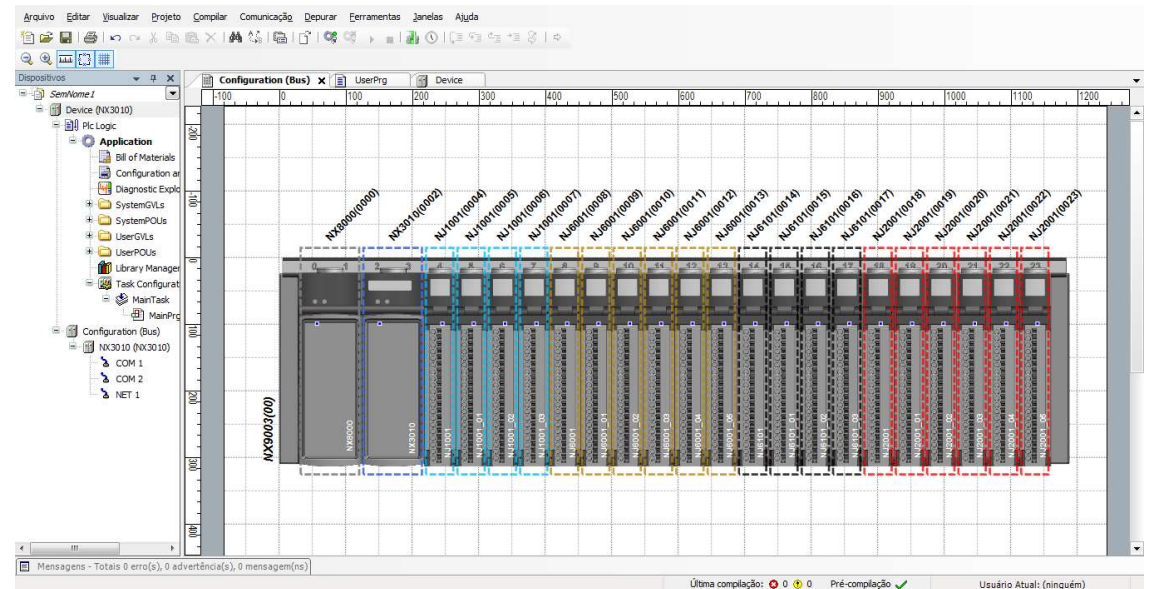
Arquivo Editar Visualizar Projeto Compilar Comunicação Depurar Ferramentas Janelas Ajuda

Dispositivos

SemNome1
Device (NX3010)
Plc Logic
Application
Bill of Materials
Configuration ar
Diagnostic Explo
SystemGVLs
SystemPOUs
UserGVLs
UserPOUs
Library Manager
Task Configurat
MainTask
MainPrg
Configuration (Bus)
NX3010 (NX3010)
COM 1
COM 2
NET 1

Configuration (Bus) × UserPrg Device

-100 0 100 200 300 400 500 600 700 800 900 1000 1100 1200

200 100 0 100 200 300 400

NX8000(0000) NX3010(0002) NJ1001(0004) NJ1001(0005) NJ1001(0006) NJ1001(0007) NJ6001(0008) NJ6001(0009) NJ6001(0010) NJ6001(0011) NJ6001(0012) NJ6001(0013) NJ6101(0014) NJ6101(0015) NJ6101(0016) NJ6101(0017) NJ2001(0018) NJ2001(0019) NJ2001(0020) NJ2001(0021) NJ2001(0022) NJ2001(0023)

0 1 2 3 4 5 6 7 8 9 10 11 12 13 14 15 16 17 18 19 20 21 22 23

NX9003(00)

NX8000 NX3010 NJ1001 NJ1001_01 NJ1001_02 NJ1001_03 NJ6001 NJ6001_01 NJ6001_02 NJ6001_03 NJ6001_04 NJ6001_05 NJ6101 NJ6101_01 NJ6101_02 NJ6101_03 NJ2001 NJ2001_01 NJ2001_02 NJ2001_03 NJ2001_04 NJ2001_05

Mensagens - Totais 0 erro(s), 0 advertência(s), 0 mensagem(ns)

Última compilação: 0 0 Pré-compilação Usuário Atual: (ninguém)